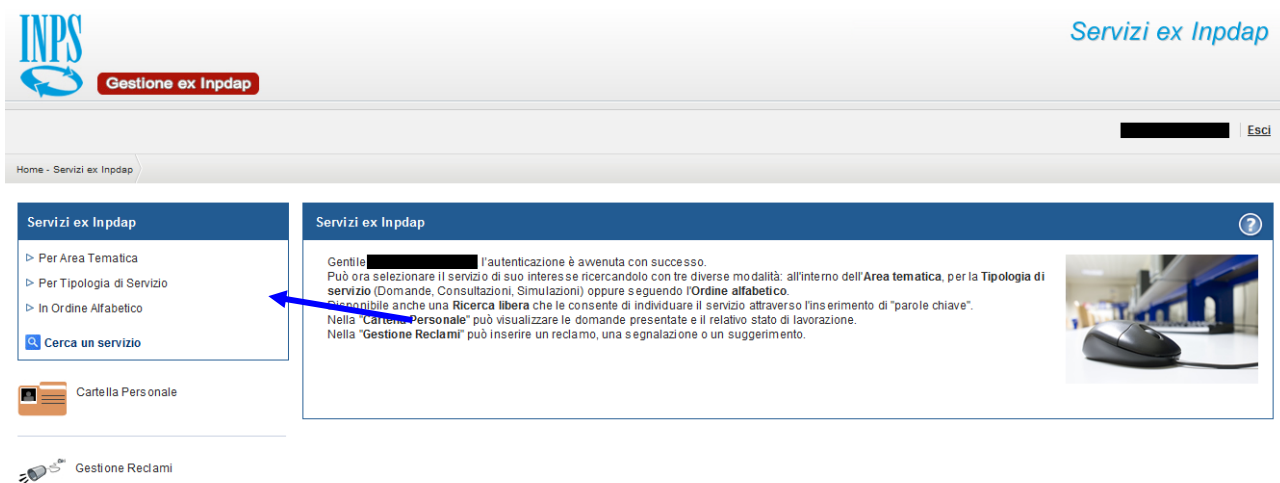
INPS

Gestione ex Inpdap

Servizi ex Inpdap

Esci

Home - Servizi ex Inpdap

Servizi ex Inpdap

▷ Per Area Tematica

▷ Per Tipologia di Servizio

▷ In Ordine Alfabetico

Cerca un servizio

Cartella Personale

Gestione Reclami

Servizi ex Inpdap

Gentile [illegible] l'autenticazione è avvenuta con successo.
Può ora selezionare il servizio di suo interesse ricercandolo con tre diverse modalità: all'interno dell'**Area tematica**, per la **Tipologia di servizio** (Domande, Consultazioni, Simulazioni) oppure seguendo l'**Ordine alfabetico**.
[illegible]ponibile anche una **Ricerca libera** che le consente di individuare il servizio attraverso l'inserimento di "parole chiave".
Nella "**Cart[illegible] Personale**" può visualizzare le domande presentate e il relativo stato di lavorazione.
Nella "**Gestione Reclami**" può inserire un reclamo, una segnalazione o un suggerimento.